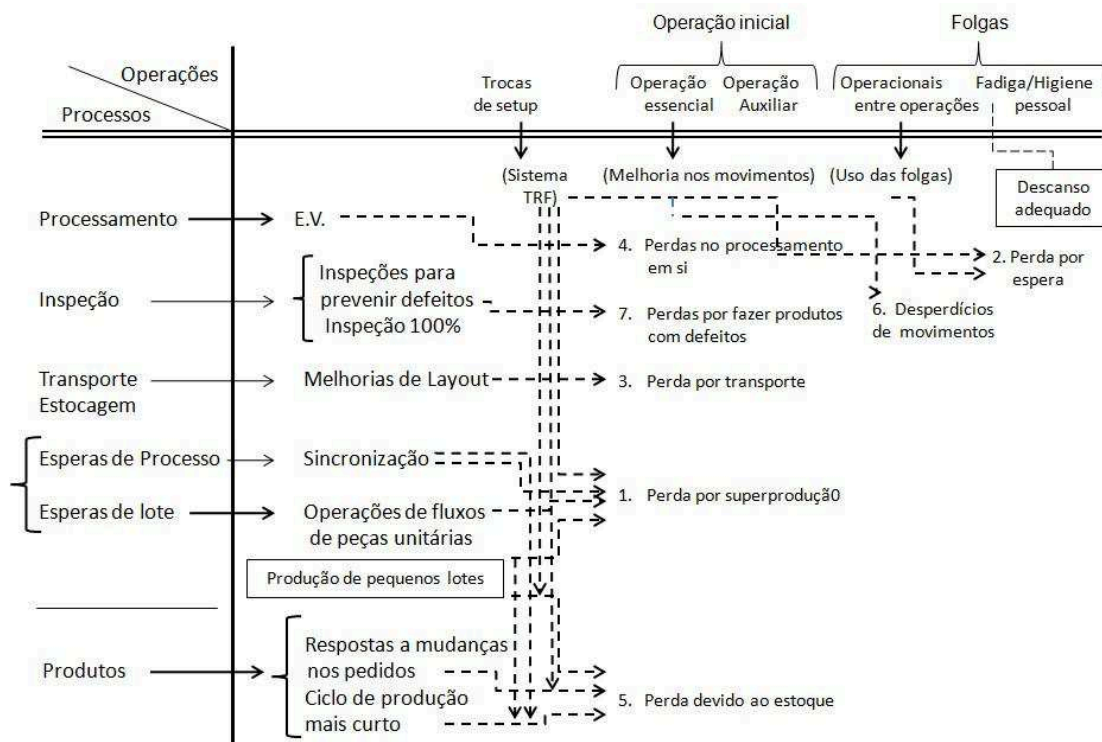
Operação inicial

Folgas

Operações

Processos

Trocas de setup

Operação essencial

Operação Auxiliar

Operacionais entre operações

Fadiga/Higiene pessoal

(Sistema TRF)

(Melhoria nos movimentos)

(Uso das folgas)

Descanso adequado

Processamento

E.V.

4. Perdas no processamento em si

2. Perda por espera

Inspeção

Inspeções para prevenir defeitos Inspeção 100%

7. Perdas por fazer produtos com defeitos

6. Desperdícios de movimentos

Transporte Estocagem

Melhorias de Layout

3. Perda por transporte

Esperas de Processo

Sincronização

Esperas de lote

Operações de fluxos de peças unitárias

1. Perda por superprodução0

Produção de pequenos lotes

Produtos

Respostas a mudanças nos pedidos

Ciclo de produção mais curto

5. Perda devido ao estoque